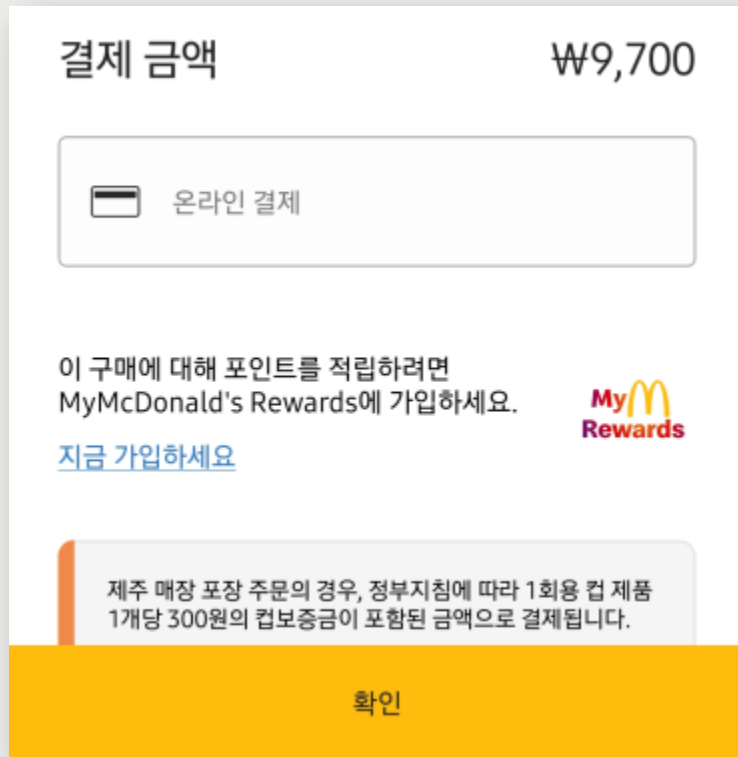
결제 금액 ₩9,700

온라인 결제

이 구매에 대해 포인트를 적립하려면 MyMcDonald's Rewards에 가입하세요.

My Rewards

지금 가입하세요

제주 매장 포장 주문의 경우, 정부지침에 따라 1회용 컵 제품 1개당 300원의 컵보증금이 포함된 금액으로 결제됩니다.

확인